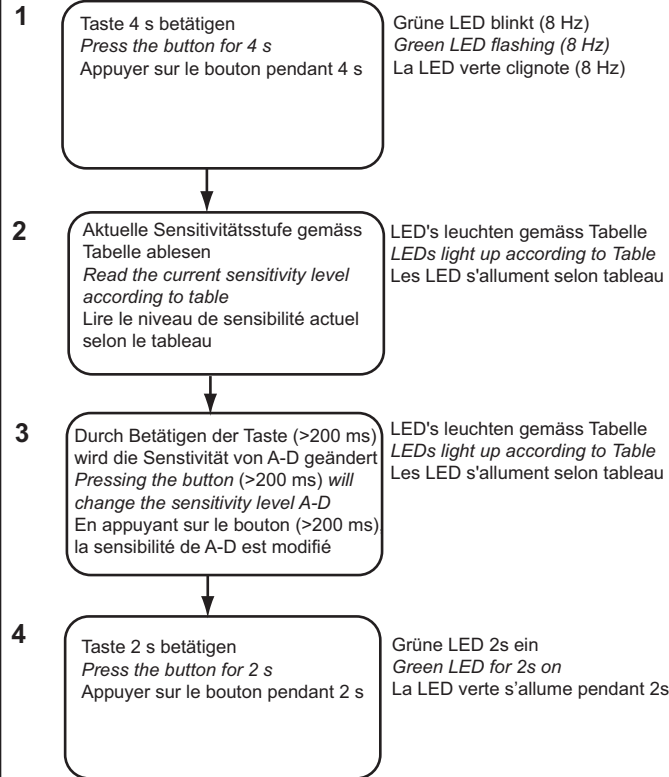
1

Taste 4 s betätigen
*Press the button for 4 s*
Appuyer sur le bouton pendant 4 s

Grüne LED blinkt (8 Hz)
*Green LED flashing (8 Hz)*
La LED verte clignote (8 Hz)

2

Aktuelle Sensitivitätsstufe gemäss Tabelle ablesen
*Read the current sensitivity level according to table*
Lire le niveau de sensibilité actuel selon le tableau

LED's leuchten gemäss Tabelle
*LEDs light up according to Table*
Les LED s'allument selon tableau

3

Durch Betätigen der Taste (>200 ms) wird die Senstivität von A-D geändert
*Pressing the button (>200 ms) will change the sensitivity level A-D*
En appuyant sur le bouton (>200 ms) la sensibilité de A-D est modifié

LED's leuchten gemäss Tabelle
*LEDs light up according to Table*
Les LED s'allument selon tableau

4

Taste 2 s betätigen
*Press the button for 2 s*
Appuyer sur le bouton pendant 2 s

Grüne LED 2s ein
*Green LED for 2s on*
La LED verte s’allume pendant 2s